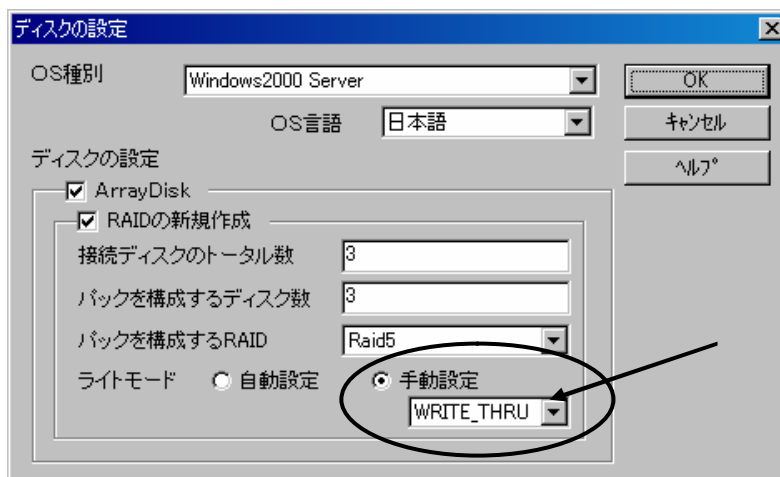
ディスクの設定

OS種別
Windows2000 Server

OS言語
日本語

OK
ｷｬﾝｾﾙ
ﾍﾙﾌﾟ

ディスクの設定

ArrayDisk

RAIDの新規作成

接続ディスクのトータル数
3

パックを構成するディスク数
3

パックを構成するRAID
Raid5

ライトモード
自動設定
手動設定
WRITE_THRU